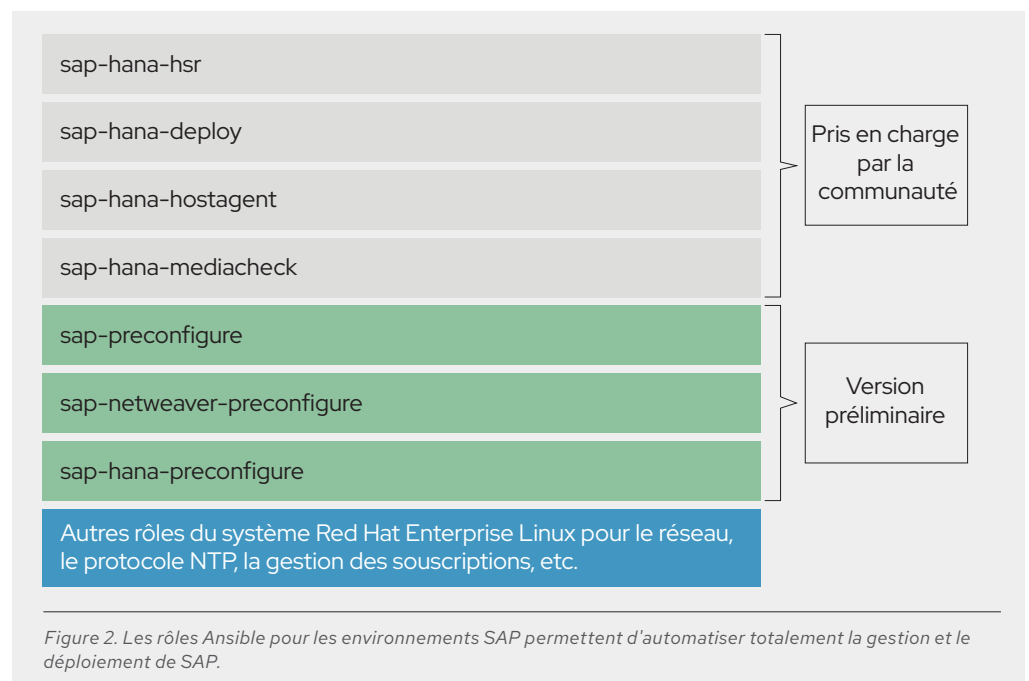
sap-hana-hsr

sap-hana-deploy

sap-hana-hostagent

sap-hana-mediacheck

Pris en charge par la communauté

sap-preconfigure

sap-netweaver-preconfigure

sap-hana-preconfigure

Version préliminaire

Autres rôles du système Red Hat Enterprise Linux pour le réseau, le protocole NTP, la gestion des souscriptions, etc.

Figure 2. Les rôles Ansible pour les environnements SAP permettent d'automatiser totalement la gestion et le déploiement de SAP.